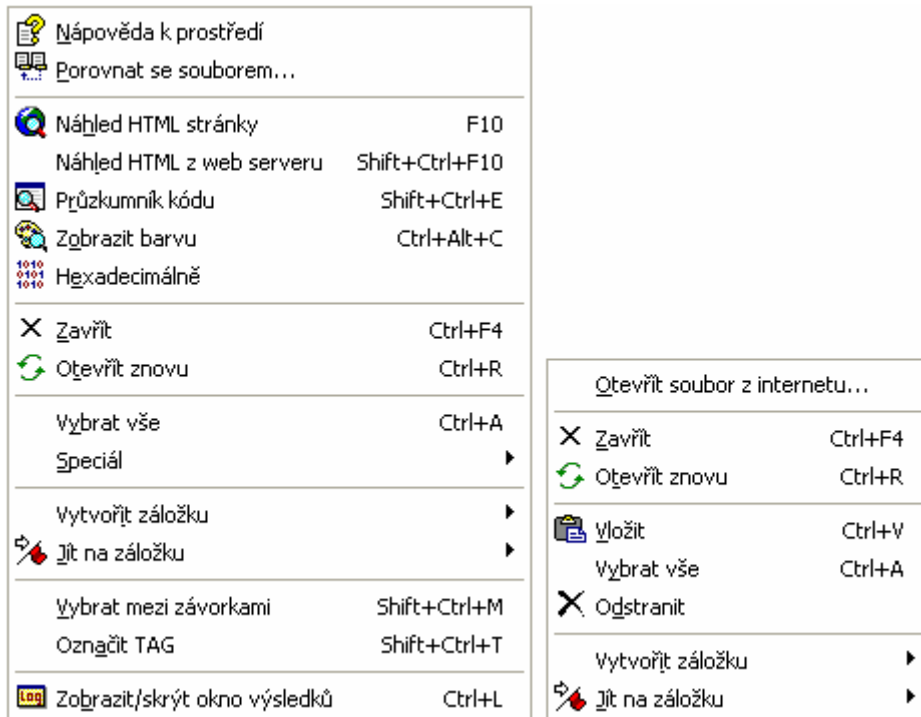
Nápověda k prostředí
Porovnat se souborem...

Náhled HTML stránky F10
Náhled HTML z web serveru Shift+Ctrl+F10
Průzkumník kódu Shift+Ctrl+E
Zobrazit barvu Ctrl+Alt+C
Hexadecimálně

Zavřít Ctrl+F4
Otevřít znovu Ctrl+R

Vybrat vše Ctrl+A
Speciál

Vytvořit záložku
Jít na záložku

Vybrat mezi závorkami Shift+Ctrl+M
Označit TAG Shift+Ctrl+T

Zobrazit/skrýt okno výsledků Ctrl+L

Otevřít soubor z internetu...

Zavřít Ctrl+F4
Otevřít znovu Ctrl+R

Vložit Ctrl+V
Vybrat vše Ctrl+A
Odstranit

Vytvořit záložku
Jít na záložku